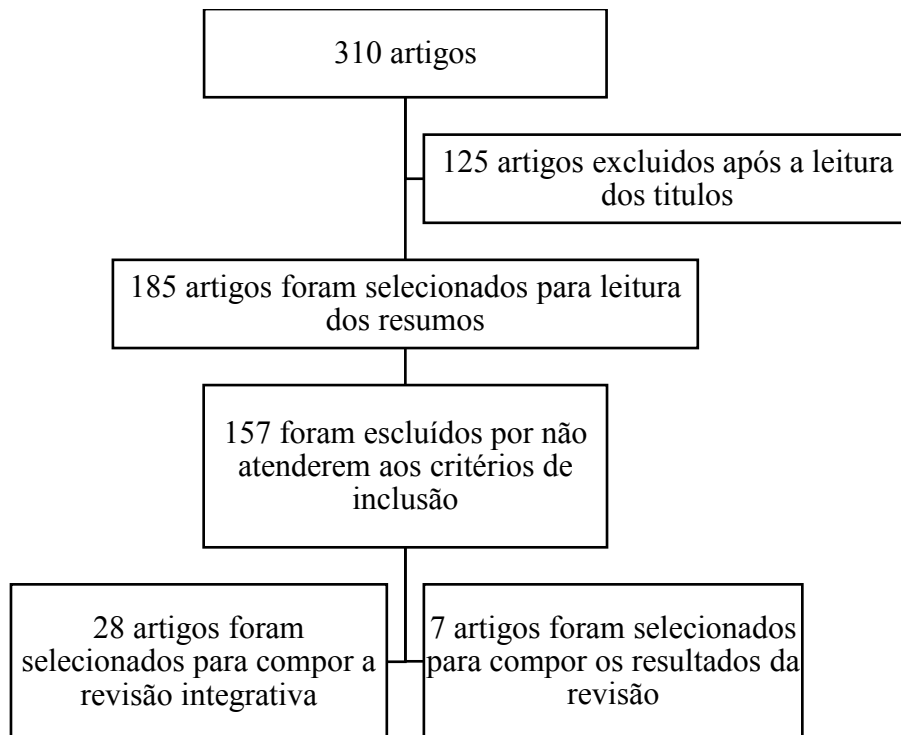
310 artigos

125 artigos excluidos após a leitura dos titulos

185 artigos foram selecionados para leitura dos resumos

157 foram escluídos por não atenderem aos critérios de inclusão

28 artigos foram selecionados para compor a revisão integrativa

7 artigos foram selecionados para compor os resultados da revisão